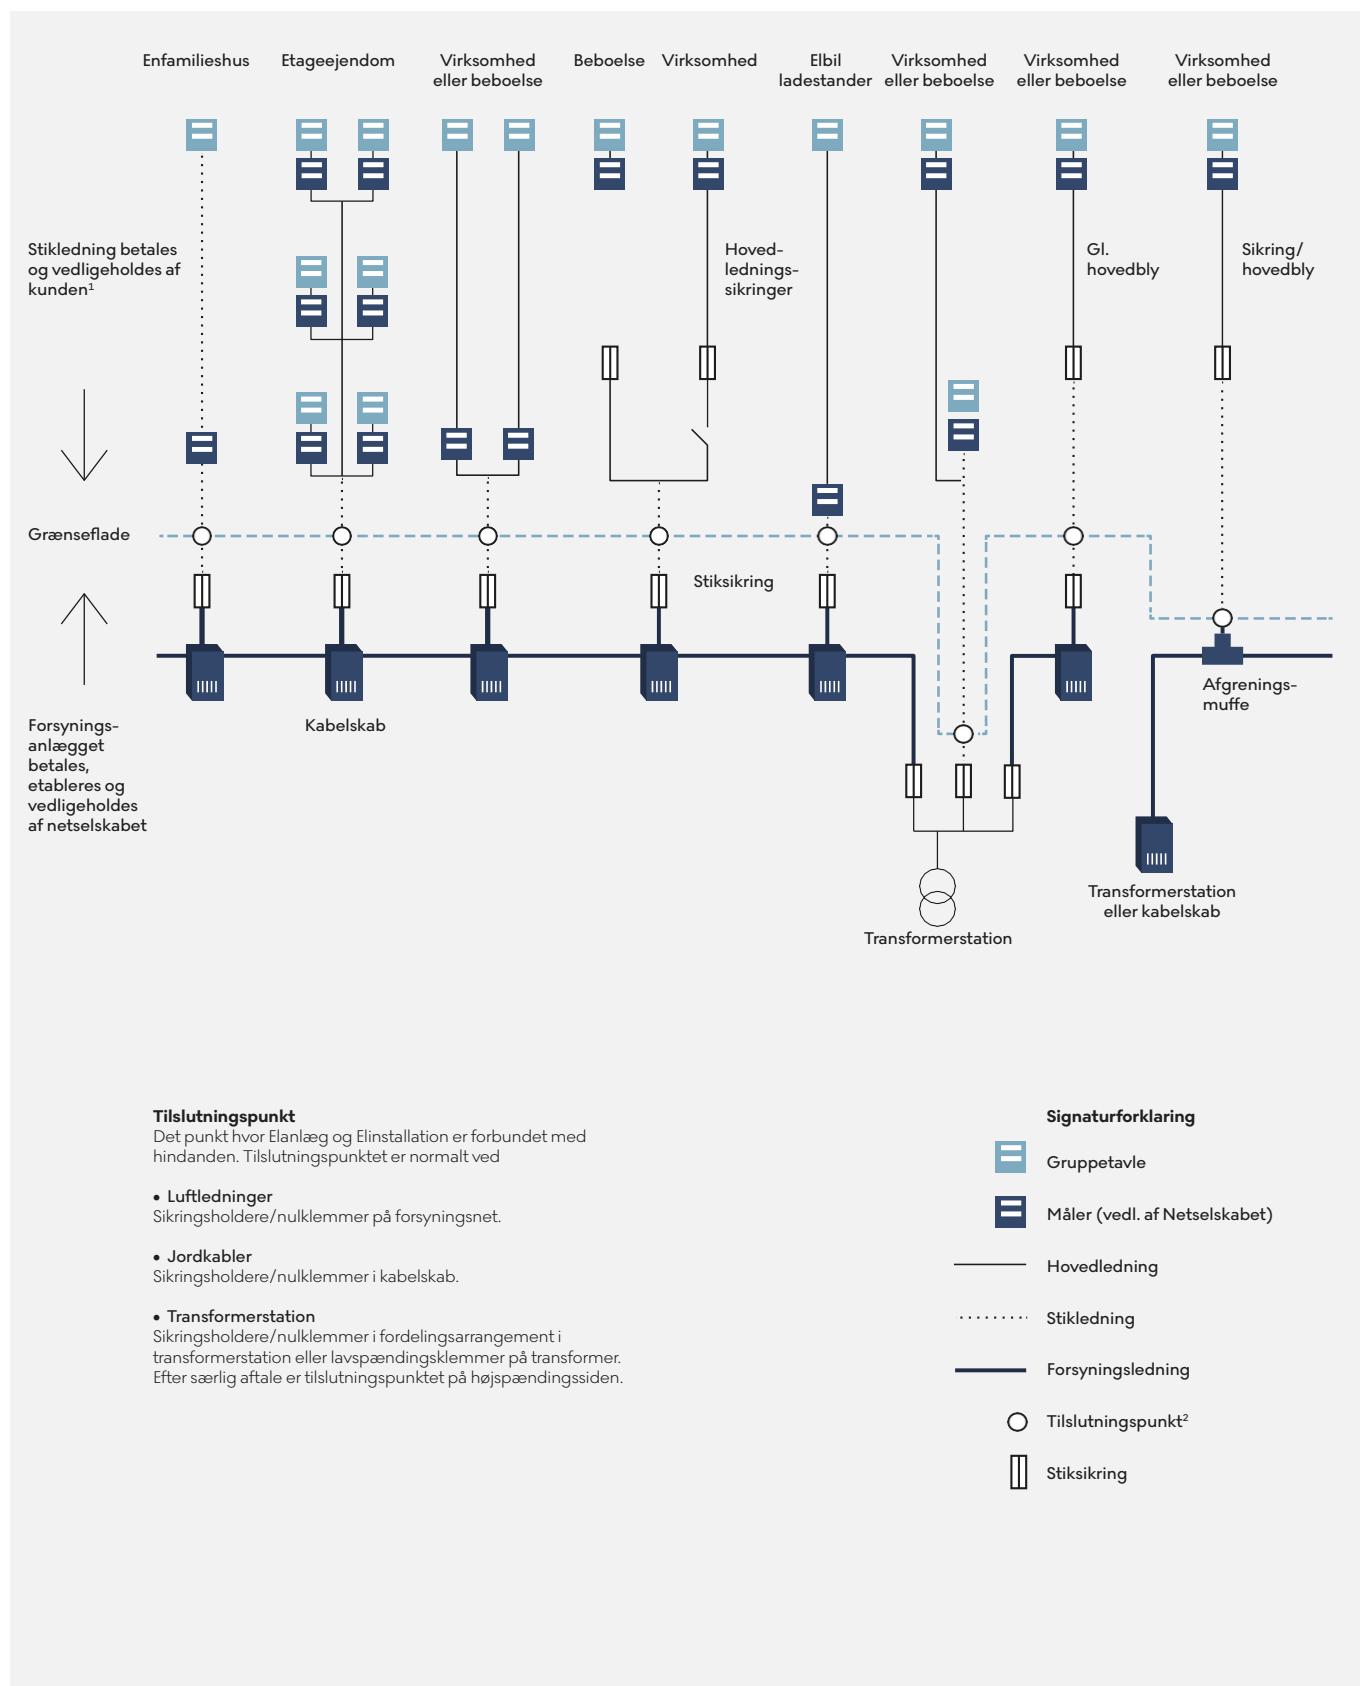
Enfamilieshus

Etageejendom

Virksomhed eller beboelse

Beboelse

Virksomhed

Elbil ladestander

Virksomhed eller beboelse

Virksomhed eller beboelse

Virksomhed eller beboelse

Stikledning betales og vedligeholdes af kunden¹

Hoved-lednings-sikringer

Gl. hovedbly

Sikring/ hovedbly

Grænseflade

Stiksikring

Forsynings-anlægget betales, etableres og vedligeholdes af netselskabet

Kabelskab

Afgrenings-muffe

Transformerstation

Transformerstation eller kabelskab

**Tilslutningspunkt**
Det punkt hvor Elanlæg og Elinstallation er forbundet med hindanden. Tilslutningspunktet er normalt ved

• Luftledninger
Sikringsholdere/nulklemmer på forsyningsnet.

• Jordkabler
Sikringsholdere/nulklemmer i kabelskab.

• Transformerstation
Sikringsholdere/nulklemmer i fordelingsarrangement i transformerstation eller lavspændingsklemmer på transformer. Efter særlig aftale er tilslutningspunktet på højspændingssiden.

**Signaturforklaring**

Gruppetavle

Måler (vedl. af Netselskabet)

Hovedledning

Stikledning

Forsyningsledning

Tilslutningspunkt²

Stiksikring